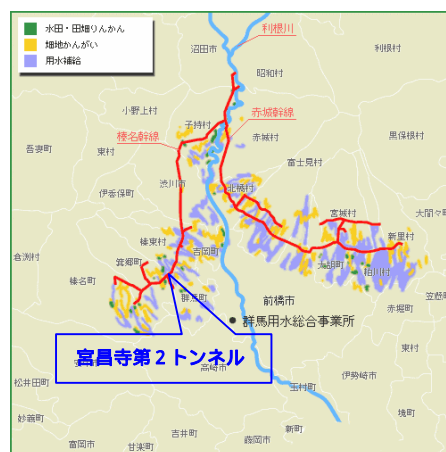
水田・田畑りんかん
畑地かんがい
用水補給

利根川
沼田市
利根村
昭和村
赤城幹線
小野上村
子持村
榛名幹線
赤城村
黒保根村
吾妻町
東村
富士見村
渋川市
北橘村
伊香保町
宮城村
大間々町
榛東村
吉岡町
新里村
箕郷町
大胡町
粕川村
榛名町
群馬町
前橋市
笠懸町
群馬用水総合事業所
赤堀町
宮昌寺第２トンネル
東村
松井田町
高崎市
伊勢崎市
玉村町
境町
妙義町
吉井町
新町
富岡市
甘楽町
藤岡市